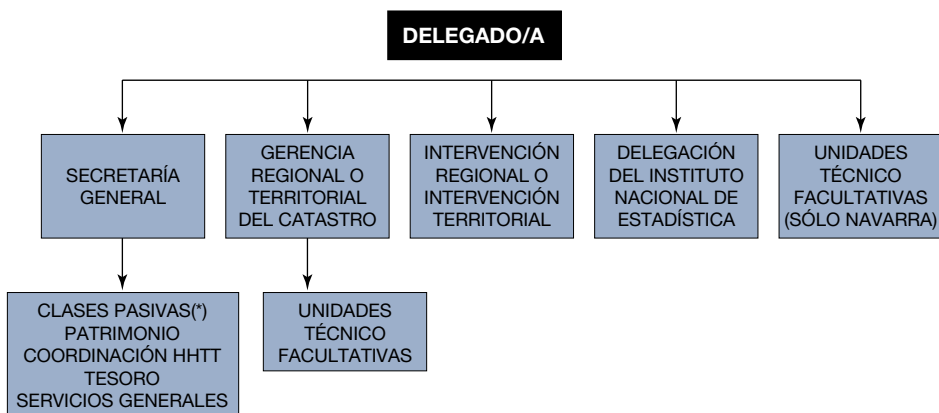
DELEGADO/A

SECRETARÍA GENERAL

GERENCIA REGIONAL O TERRITORIAL DEL CATASTRO

INTERVENCIÓN REGIONAL O INTERVENCIÓN TERRITORIAL

DELEGACIÓN DEL INSTITUTO NACIONAL DE ESTADÍSTICA

UNIDADES TÉCNICO FACULTATIVAS (SÓLO NAVARRA)

CLASES PASIVAS(*)
PATRIMONIO
COORDINACIÓN HHTT
TESORO
SERVICIOS GENERALES

UNIDADES TÉCNICO FACULTATIVAS